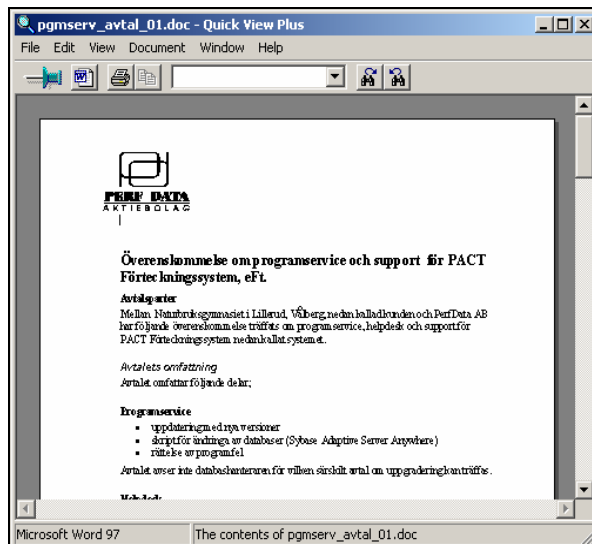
pgmserv_avtal_01.doc - Quick View Plus

File Edit View Document Window Help

PERF DATA
AKTIEBOLAG

Överenskommelse om programservice och support för PACT Förteckningssystem, eFt.

Avtalsparter
Mellan Naturbruksgymnasiet i Lillerud, Vålberg, nedan kallad kunden och PerfData AB har följande överenskommelse träffats om programservice, helpdesk och support för PACT Förteckningssystem nedan kallat systemet.

Avtalets omfattning
Avtalet omfattar följande delar;

Programservice
- uppdateringar med nya versioner
- skript för ändringar av databaser (Sybase Adaptive Server Anywhere)
- rättelse av programfel

Avtalet avser inte databashanteraren för vilken särskilt avtal om uppgradering kan träffas.

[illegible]

Microsoft Word 97 | The contents of pgmserv_avtal_01.doc